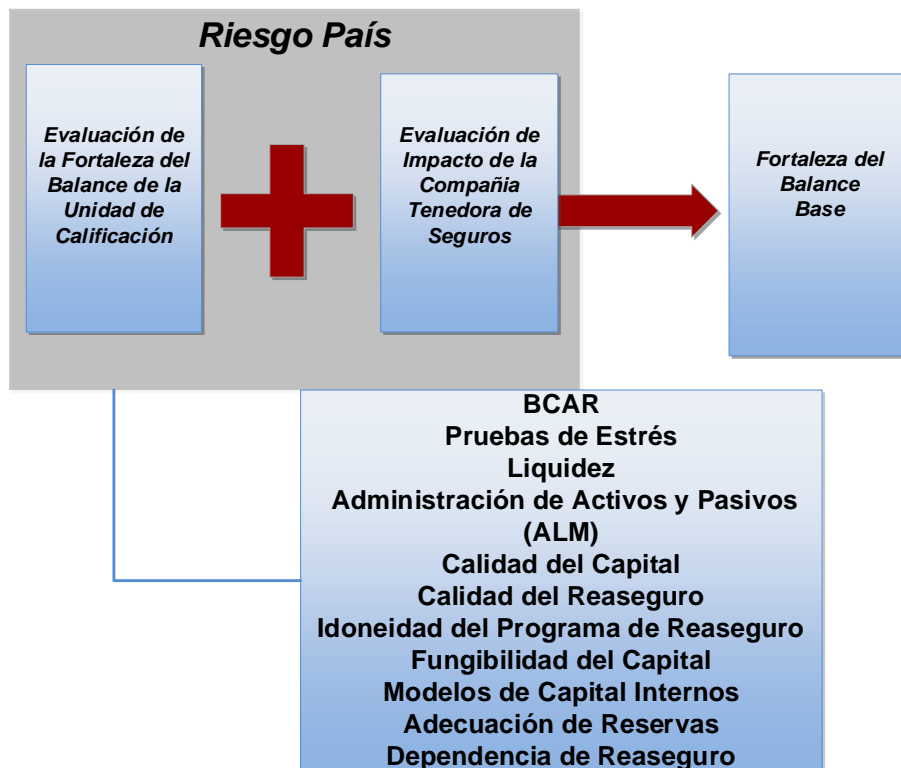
Riesgo País

Evaluación de la Fortaleza del Balance de la Unidad de Calificación

Evaluación de Impacto de la Compañia Tenedora de Seguros

Fortaleza del Balance Base

BCAR
Pruebas de Estrés
Liquidez
Administración de Activos y Pasivos (ALM)
Calidad del Capital
Calidad del Reaseguro
Idoneidad del Programa de Reaseguro
Fungibilidad del Capital
Modelos de Capital Internos
Adecuación de Reservas
Dependencia de Reaseguro